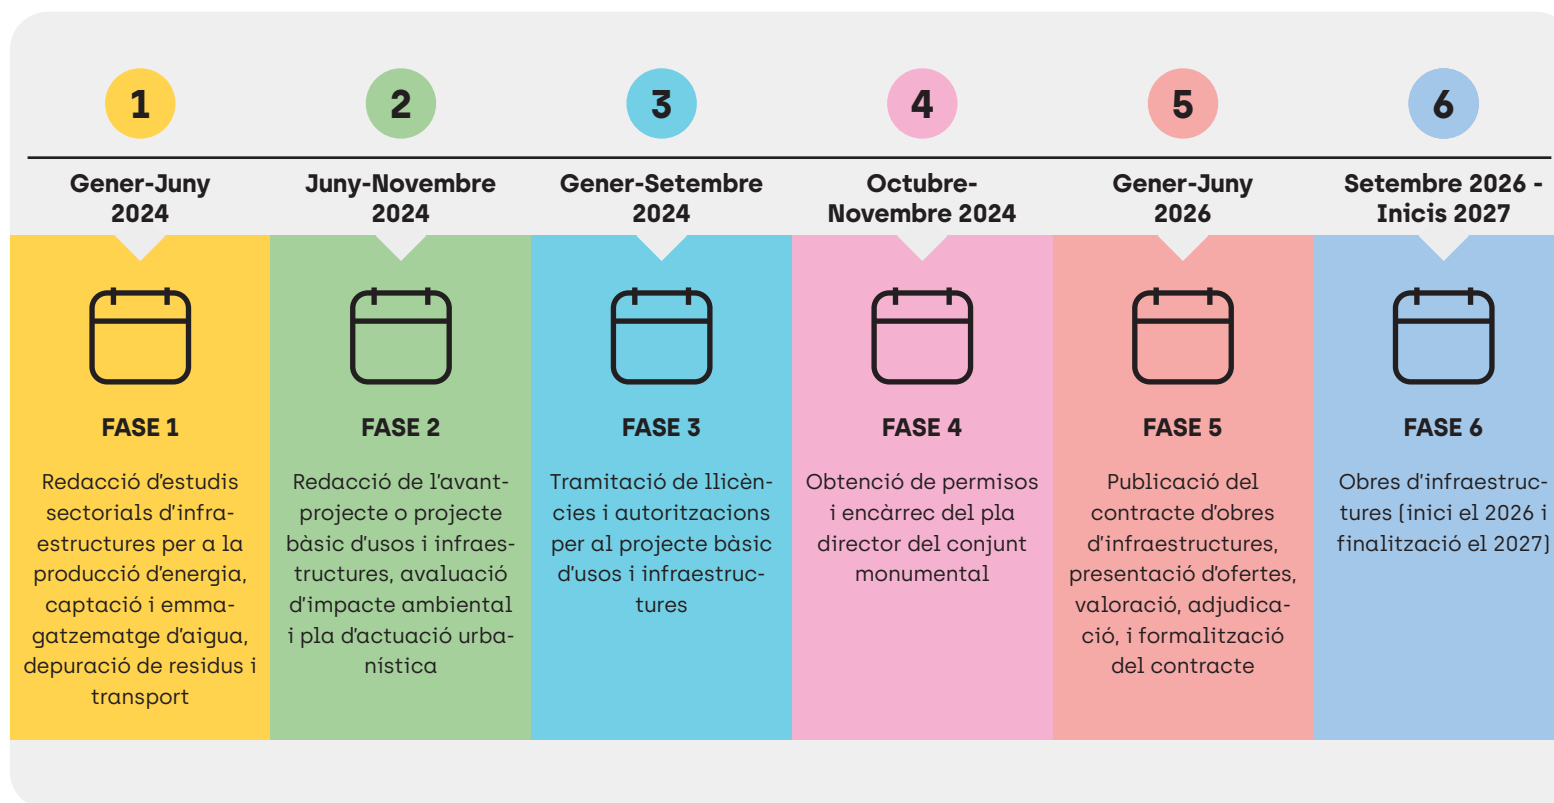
1

Gener-Juny 2024

FASE 1

Redacció d'estudis sectorials d'infraestructures per a la producció d'energia, captació i emmagatzematge d'aigua, depuració de residus i transport

2

Juny-Novembre 2024

FASE 2

Redacció de l'avantprojecte o projecte bàsic d'usos i infraestructures, avaluació d'impacte ambiental i pla d'actuació urbanística

3

Gener-Setembre 2024

FASE 3

Tramitació de llicències i autoritzacions per al projecte bàsic d'usos i infraestructures

4

Octubre-Novembre 2024

FASE 4

Obtenció de permisos i encàrrec del pla director del conjunt monumental

5

Gener-Juny 2026

FASE 5

Publicació del contracte d'obres d'infraestructures, presentació d'ofertes, valoració, adjudicació, i formalització del contracte

6

Setembre 2026 - Inicis 2027

FASE 6

Obres d'infraestructures (inici el 2026 i finalització el 2027)